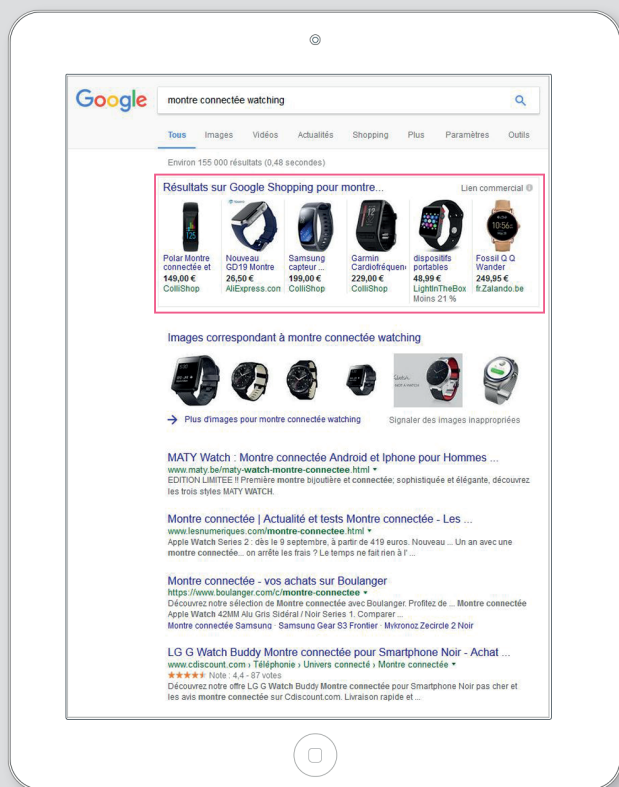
Google

montre connectée watching

Tous Images Vidéos Actualités Shopping Plus Paramètres Outils

Environ 155 000 résultats (0,48 secondes)

Résultats sur Google Shopping pour montre...

Lien commercial

Polar Montre connectée et
149,00 €
ColliShop

Nouveau GD19 Montre
26,50 €
AliExpress.com

Samsung capteur ...
199,00 €
ColliShop

Garmin Cardiofréquen
229,00 €
ColliShop

dispositifs portables
48,99 €
LightInTheBox
Moins 21 %

Fossil Q Q Wander
249,95 €
fr.Zalando.be

Images correspondant à montre connectée watching

Plus d'images pour montre connectée watching

Signaler des images inappropriées

MATY Watch : Montre connectée Android et Iphone pour Hommes ...
www.maty.be/maty-watch-montre-connectee.html
EDITION LIMITEE !! Première montre bijoutière et connectée; sophistiquée et élégante, découvrez les trois styles MATY WATCH.

Montre connectée | Actualité et tests Montre connectée - Les ...
www.lesnumeriques.com/montre-connectee.html
Apple Watch Series 2 : dès le 9 septembre, à partir de 419 euros. Nouveau ... Un an avec une montre connectée... on arrête les frais ? Le temps ne fait rien à l'affaire ...

Montre connectée - vos achats sur Boulanger
https://www.boulanger.com/c/montre-connectee
Découvrez notre sélection de Montre connectée avec Boulanger. Profitez de ... Montre connectée Apple Watch 42MM Alu Gris Sidéral / Noir Series 1. Comparer ...
Montre connectée Samsung · Samsung Gear S3 Frontier · Mykronoz Zecircle 2 Noir

LG G Watch Buddy Montre connectée pour Smartphone Noir - Achat ...
www.cdiscount.com › Téléphonie › Univers connecté › Montre connectée
★★★★★ Note : 4,4 - 87 votes
Découvrez notre offre LG G Watch Buddy Montre connectée pour Smartphone Noir pas cher et les avis montre connectée sur Cdiscount.com. Livraison rapide et ...